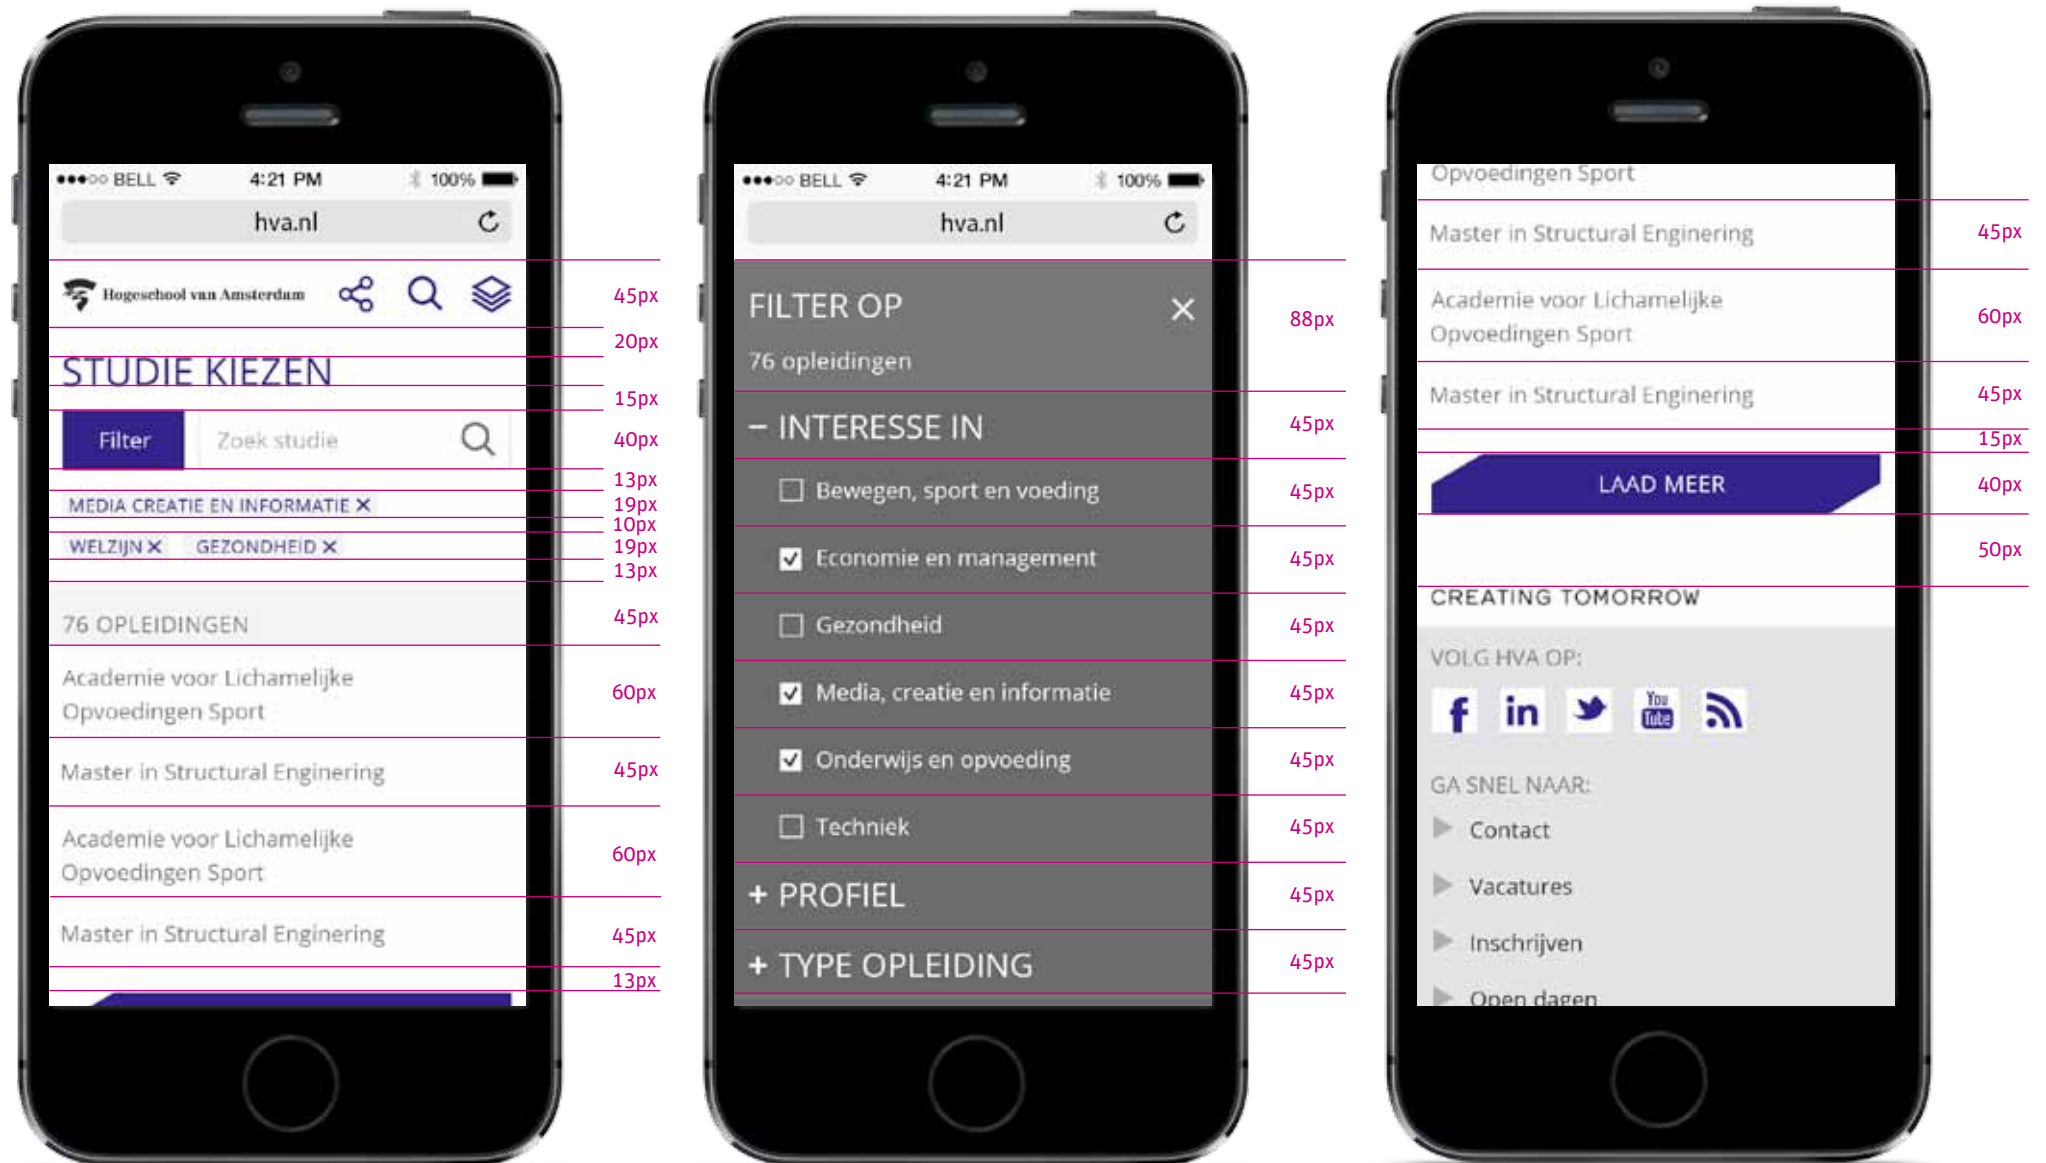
●●●○○ BELL 4:21 PM 100%
hva.nl

Hogeschool van Amsterdam

45px

STUDIE KIEZEN

20px

15px

Filter

Zoek studie

40px

13px

MEDIA CREATIE EN INFORMATIE ✕

19px

10px

WELZIJN ✕ GEZONDHEID ✕

19px

13px

76 OPLEIDINGEN

45px

Academie voor Lichamelijke Opvoedingen Sport

60px

Master in Structural Enginering

45px

Academie voor Lichamelijke Opvoedingen Sport

60px

Master in Structural Enginering

45px

13px

●●●○○ BELL 4:21 PM 100%
hva.nl

FILTER OP ✕

76 opleidingen

88px

– INTERESSE IN

45px

Bewegen, sport en voeding

45px

Economie en management

45px

Gezondheid

45px

Media, creatie en informatie

45px

Onderwijs en opvoeding

45px

Techniek

45px

+ PROFIEL

45px

+ TYPE OPLEIDING

45px

Opvoedingen Sport

Master in Structural Enginering

45px

Academie voor Lichamelijke Opvoedingen Sport

60px

Master in Structural Enginering

45px

15px

LAAD MEER

40px

50px

CREATING TOMORROW

VOLG HVA OP:

f in You Tube

GA SNEL NAAR:

Contact

Vacatures

Inschrijven

Open dagen